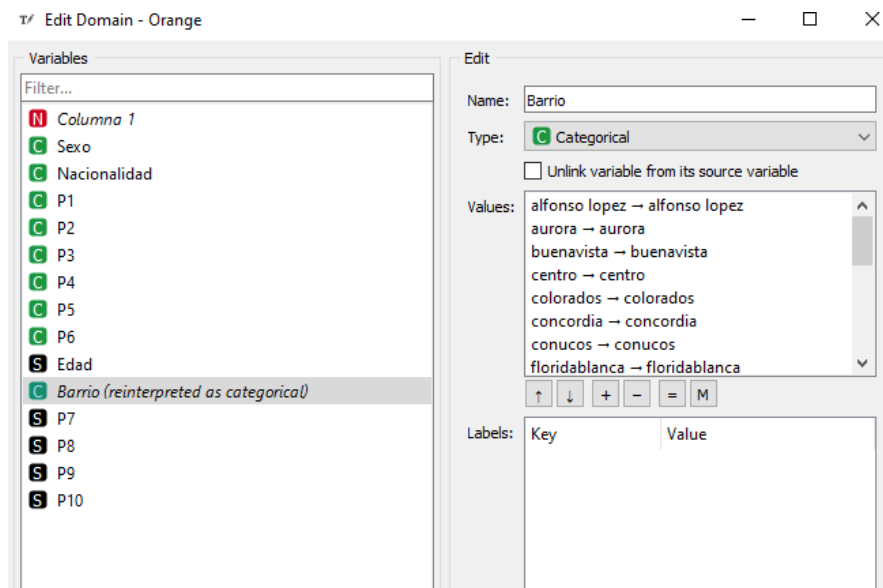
Edit Domain - Orange

Variables

Filter...

N Columna 1
C Sexo
C Nacionalidad
C P1
C P2
C P3
C P4
C P5
C P6
S Edad
C Barrio (reinterpreted as categorical)
S P7
S P8
S P9
S P10

Edit

Name: Barrio

Type: C Categorical

Unlink variable from its source variable

Values:
alfonso lopez → alfonso lopez
aurora → aurora
buenavista → buenavista
centro → centro
colorados → colorados
concordia → concordia
conucos → conucos
floridablanca → floridablanca

↑ ↓ + − = M

Labels:
| Key | Value |
|---|---|